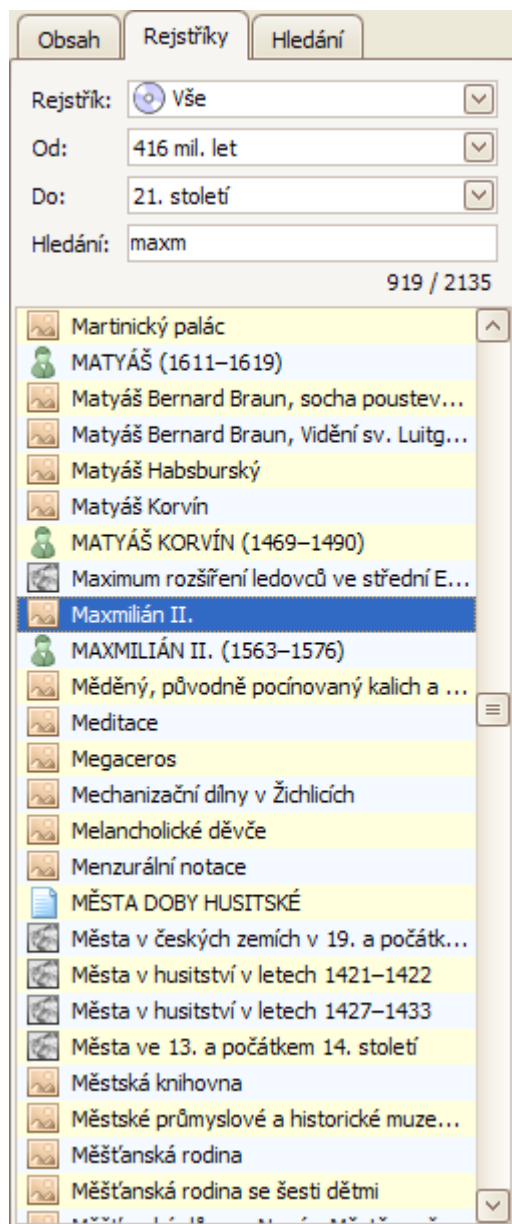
Obsah Rejstříky Hledání

Rejstřík: Vše
Od: 416 mil. let
Do: 21. století
Hledání: maxm

919 / 2135

Martinický palác
MATYÁŠ (1611–1619)
Matyáš Bernard Braun, socha poustev...
Matyáš Bernard Braun, Vidění sv. Luitg...
Matyáš Habsburský
Matyáš Korvín
MATYÁŠ KORVÍN (1469–1490)
Maximum rozšíření ledovců ve střední E...
Maxmilián II.
MAXMILIÁN II. (1563–1576)
Měděný, původně pocínovaný kalich a ...
Meditace
Megaceros
Mechanizační dílny v Žichlicích
Melancholické děvče
Menzurální notace
MĚSTA DOBY HUSITSKÉ
Města v českých zemích v 19. a počátk...
Města v husitství v letech 1421–1422
Města v husitství v letech 1427–1433
Města ve 13. a počátkem 14. století
Městská knihovna
Městské průmyslové a historické muze...
Měšťanská rodina
Měšťanská rodina se šesti dětmi
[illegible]